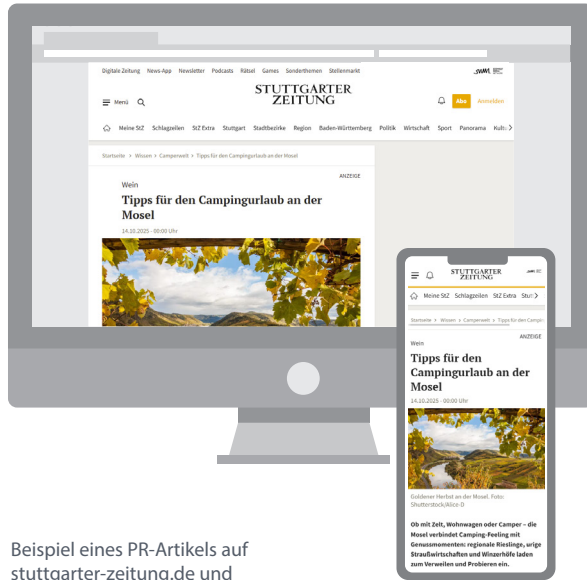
Digitale Zeitung News-App Newsletter Podcasts Rätsel Games Sonderthemen Stellenmarkt

SWMH

Menü

STUTTGARTER ZEITUNG

Abo Anmelden

Meine StZ Schlagzeilen StZ Extra Stuttgart Stadtbezirke Region Baden-Württemberg Politik Wirtschaft Sport Panorama Kultu

Startseite > Wissen > Camperwelt > Tipps für den Campingurlaub an der Mosel

ANZEIGE

Wein

Tipps für den Campingurlaub an der Mosel

14.10.2025 - 00:00 Uhr

STUTTGARTER ZEITUNG

Meine StZ Schlagzeilen StZ Extra Stutt

Startseite > Wissen > Camperwelt > Tipps für den Campi

ANZEIGE

Wein

Tipps für den Campingurlaub an der Mosel

14.10.2025 - 00:00 Uhr

Goldener Herbst an der Mosel. Foto: Shutterstock/Alice-D

Ob mit Zelt, Wohnwagen oder Camper – die Mosel verbindet Camping-Feeling mit Genussmomenten: regionale Rieslinge, urige Straußwirtschaften und Winzerhöfe laden zum Verweilen und Probieren ein.

Beispiel eines PR-Artikels auf stuttgarter-zeitung.de und